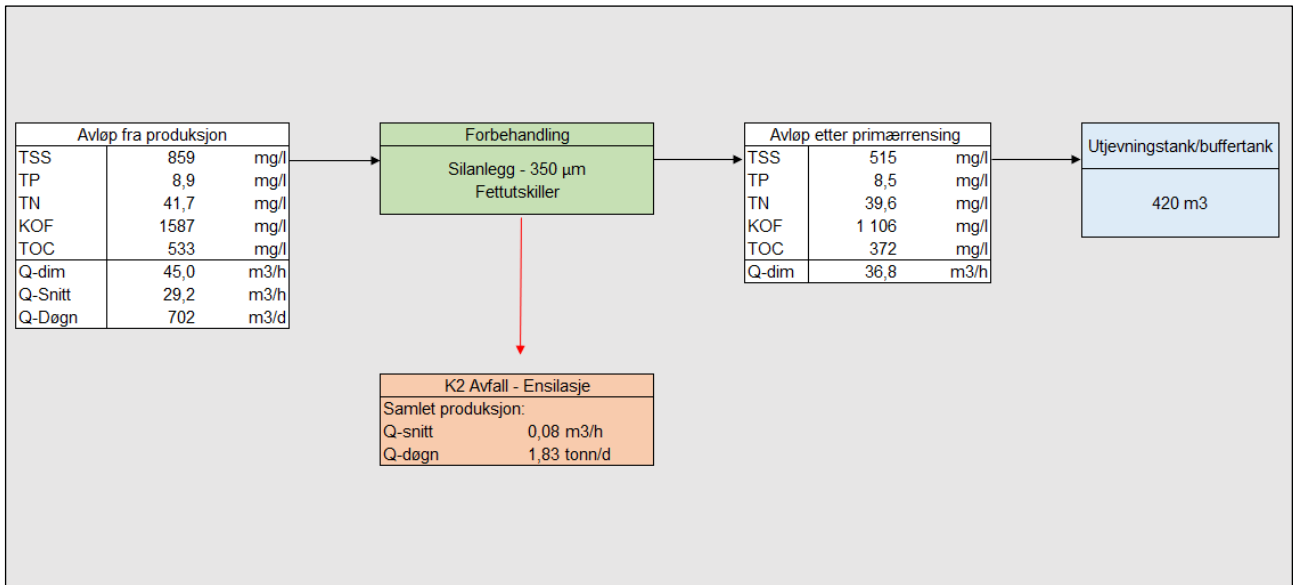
Avløp fra produksjon

| TSS | 859 | mg/l |
|---|---|---|
| TP | 8,9 | mg/l |
| TN | 41,7 | mg/l |
| KOF | 1587 | mg/l |
| TOC | 533 | mg/l |
| Q-dim | 45,0 | m3/h |
| Q-Snitt | 29,2 | m3/h |
| Q-Døgn | 702 | m3/d |

Forbehandling

Silanlegg - 350 µm
Fettutskiller

Avløp etter primærrensing

| TSS | 515 | mg/l |
|---|---|---|
| TP | 8,5 | mg/l |
| TN | 39,6 | mg/l |
| KOF | 1 106 | mg/l |
| TOC | 372 | mg/l |
| Q-dim | 36,8 | m3/h |

Utjevningstank/buffertank

420 m3

K2 Avfall - Ensilasje

Samlet produksjon:

| Q-snitt | 0,08 m3/h |
|---|---|
| Q-døgn | 1,83 tonn/d |